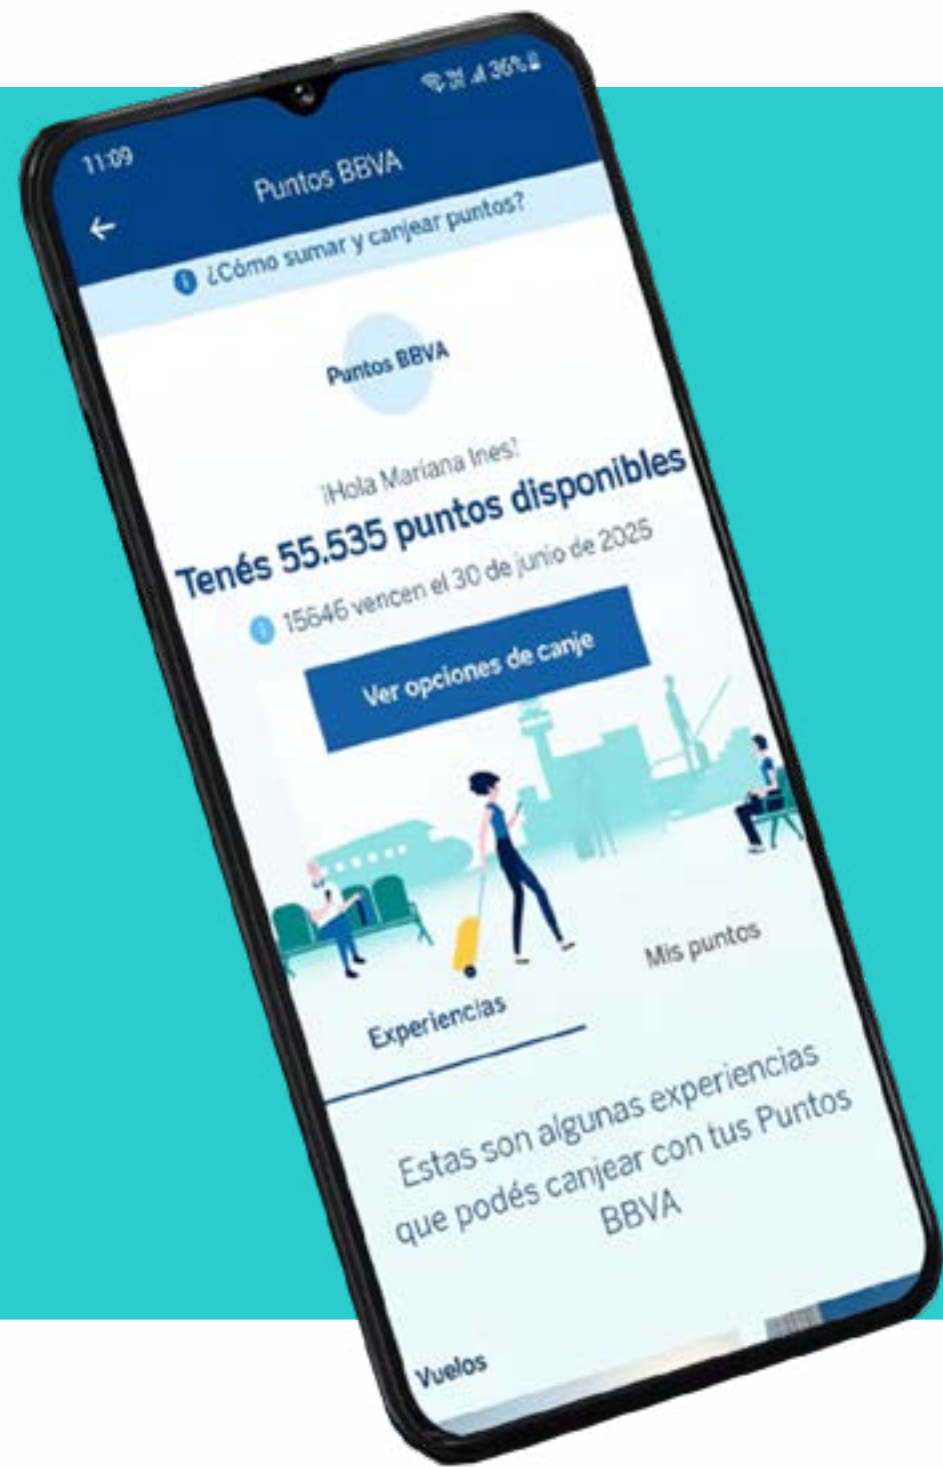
11:09

36%

Puntos BBVA

¿Cómo sumar y canjear puntos?

Puntos BBVA

¡Hola Mariana Ines!

Tenés 55.535 puntos disponibles

15646 vencen el 30 de junio de 2025

Ver opciones de canje

Experiencias

Mis puntos

Estas son algunas experiencias que podés canjear con tus Puntos BBVA

Vuelos